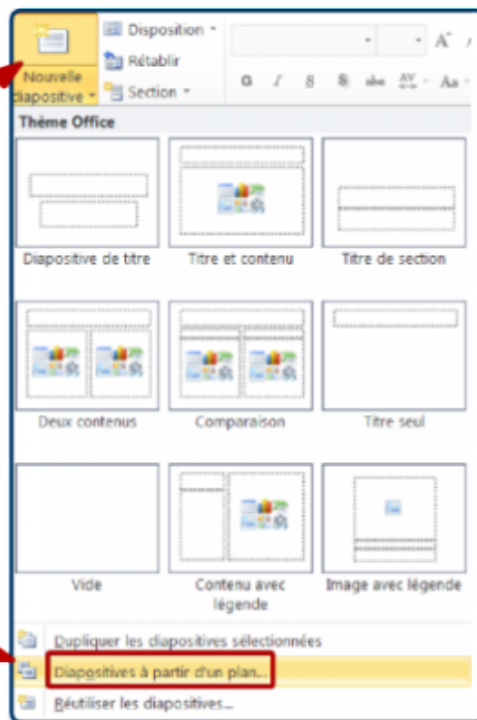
Nouvelle diapositive
Disposition
Rétablir
Section
G I S S abc AV Aa
Thème Office
Diapositive de titre
Titre et contenu
Titre de section
Deux contenus
Comparaison
Titre seul
Vide
Contenu avec légende
Image avec légende
Dupliquer les diapositives sélectionnées
Diapositives à partir d'un plan...
Réutiliser les diapositives...